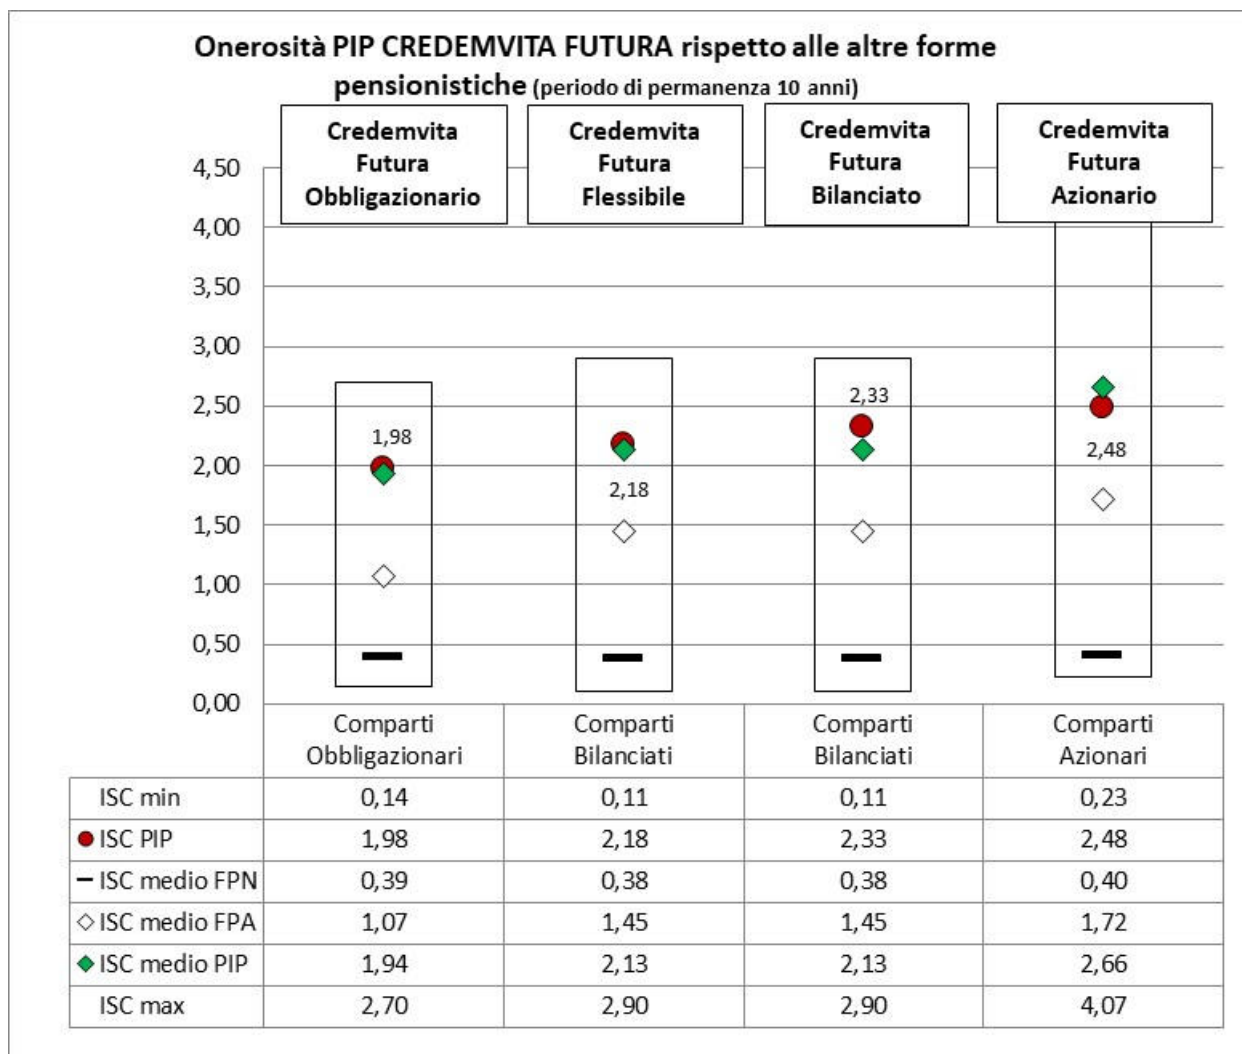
Onerosità PIP CREDEMVITA FUTURA rispetto alle altre forme pensionistiche (periodo di permanenza 10 anni)

Credemvita Futura Obbligazionario

Credemvita Futura Flessibile

Credemvita Futura Bilanciato

Credemvita Futura Azionario

4,50
4,00
3,50
3,00
2,50
2,00
1,50
1,00
0,50
0,00

1,98
2,18
2,33
2,48

| | Comparti Obbligazionari | Comparti Bilanciati | Comparti Bilanciati | Comparti Azionari |
|---|---|---|---|---|
| ISC min | 0,14 | 0,11 | 0,11 | 0,23 |
| ISC PIP | 1,98 | 2,18 | 2,33 | 2,48 |
| ISC medio FPN | 0,39 | 0,38 | 0,38 | 0,40 |
| ISC medio FPA | 1,07 | 1,45 | 1,45 | 1,72 |
| ISC medio PIP | 1,94 | 2,13 | 2,13 | 2,66 |
| ISC max | 2,70 | 2,90 | 2,90 | 4,07 |